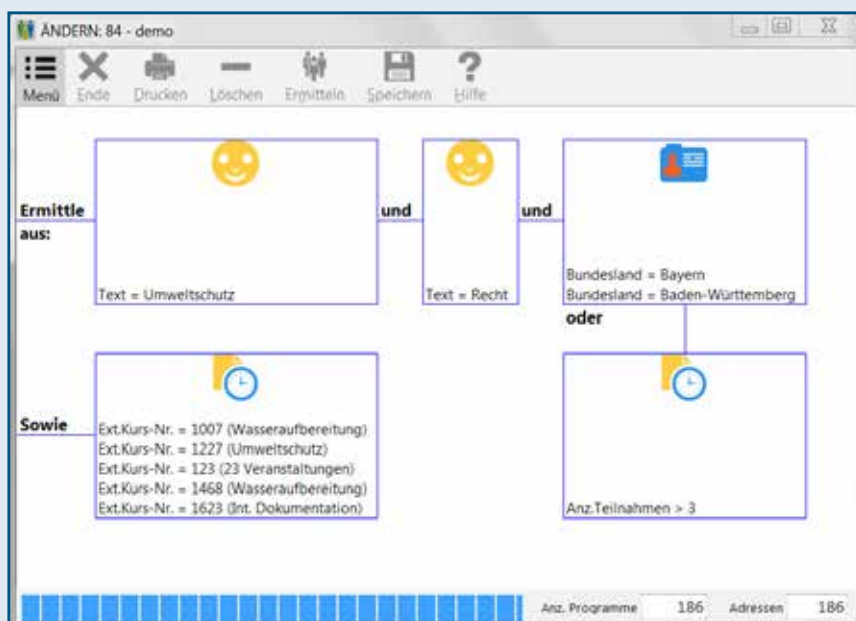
ÄNDERN: 84 - demo

Menü Ende Drucken Löschen Ermitteln Speichern Hilfe

Ermittle aus:

Text = Umweltschutz

und

Text = Recht

und

Bundesland = Bayern
Bundesland = Baden-Württemberg

oder

Sowie

Ext.Kurs-Nr. = 1007 (Wasseraufbereitung)
Ext.Kurs-Nr. = 1227 (Umweltschutz)
Ext.Kurs-Nr. = 123 (23 Veranstaltungen)
Ext.Kurs-Nr. = 1468 (Wasseraufbereitung)
Ext.Kurs-Nr. = 1623 (Int. Dokumentation)

Anz.Teilnahmen > 3

Anz. Programme 186 Adressen 186